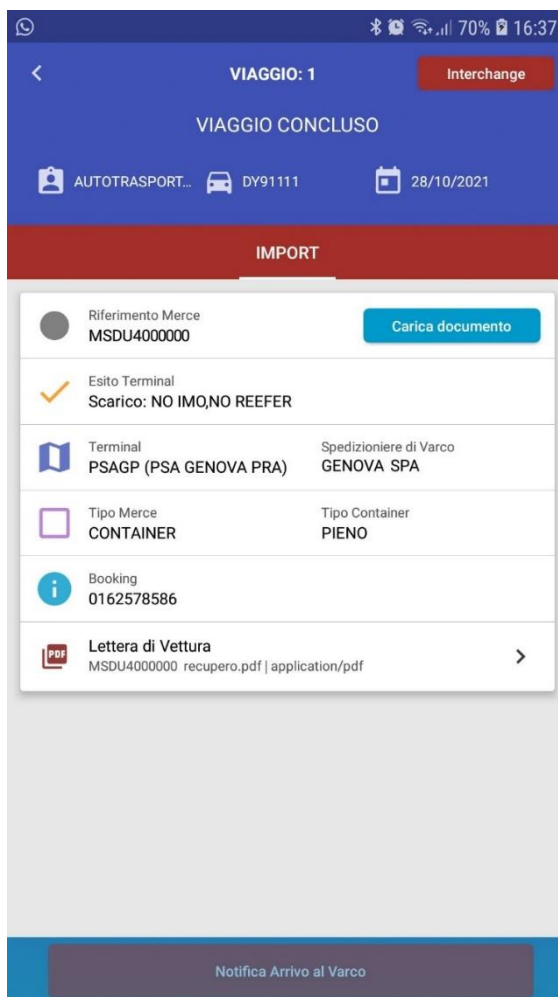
70% 16:37

VIAGGIO: 1
Interchange

VIAGGIO CONCLUSO

AUTOTRASPORT... DY91111 28/10/2021

IMPORT

Riferimento Merce
MSDU4000000
Carica documento

Esito Terminal
Scarico: NO IMO,NO REEFER

Terminal
PSAGP (PSA GENOVA PRA)
Spedizioniere di Varco
GENOVA SPA

Tipo Merce
CONTAINER
Tipo Container
PIENO

Booking
0162578586

PDF
Lettera di Vettura
MSDU4000000 recupero.pdf | application/pdf

Notifica Arrivo al Varco